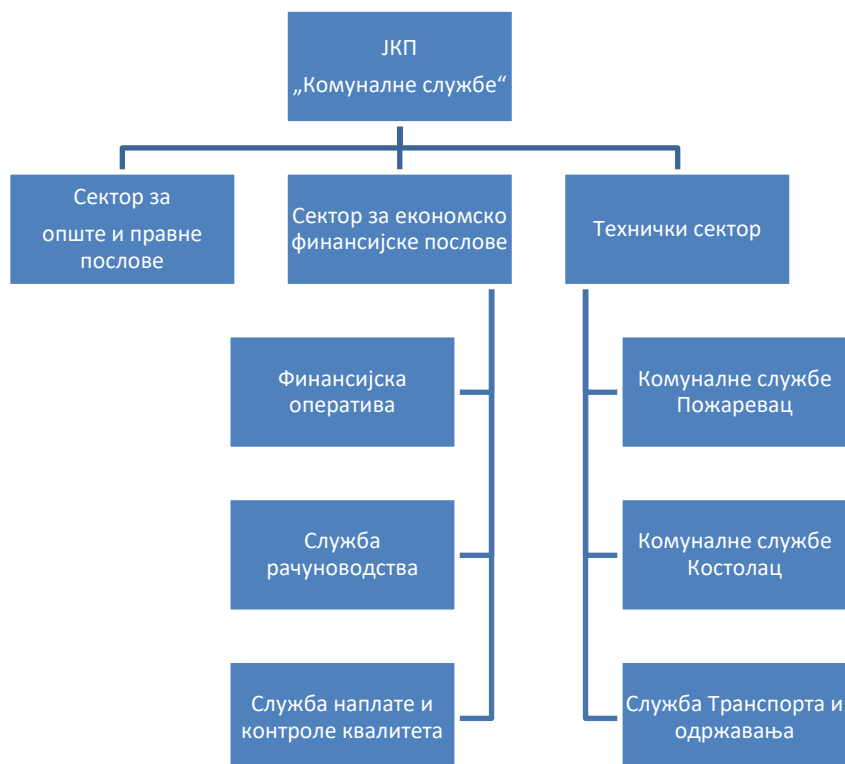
ЈКП
„Комуналне службе“

Сектор за
опште и правне послове

Сектор за економско финансијске послове

Технички сектор

Финансијска оператива

Служба рачуноводства

Служба наплате и контроле квалитета

Комуналне службе Пожаревац

Комуналне службе Костолац

Служба Транспорта и одржавања